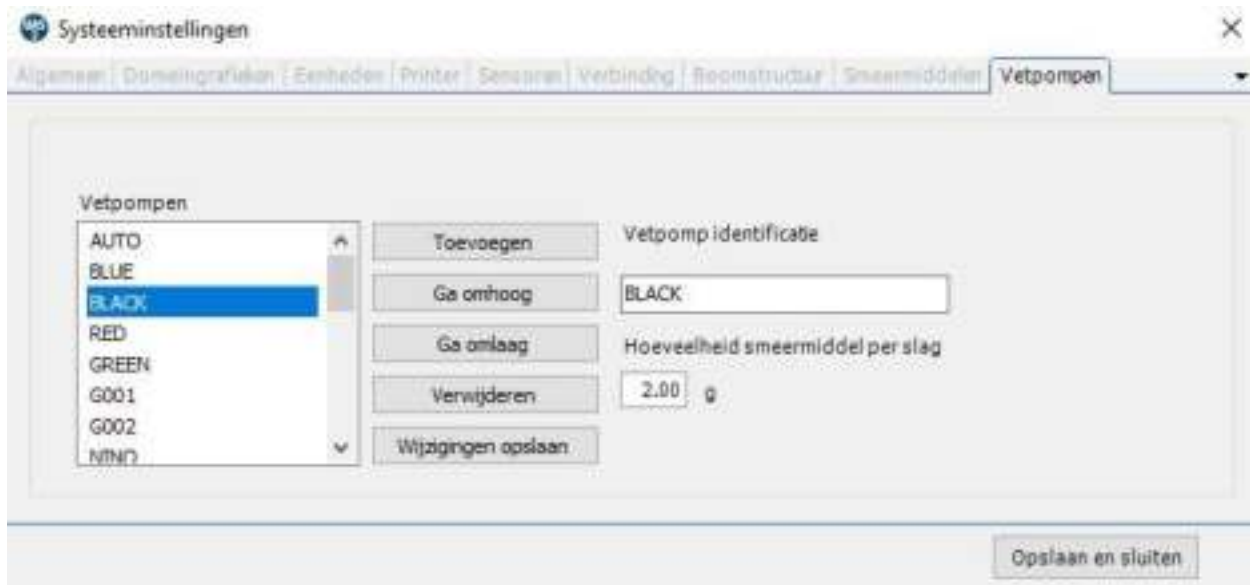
Systeeminstellingen

×

Algemeen | Domeingrafieken | Eenheden | Printer | Sensoren | Verbinding | Boomstructuur | Smeermiddelen | Vetpompen

Vetpompen

AUTO
BLUE
BLACK
RED
GREEN
G001
G002
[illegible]

Toevoegen

Ga omhoog

Ga omlaag

Verwijderen

Wijzigingen opslaan

Vetpomp identificatie

BLACK

Hoeveelheid smeermiddel per slag

2.00 g

Opslaan en sluiten